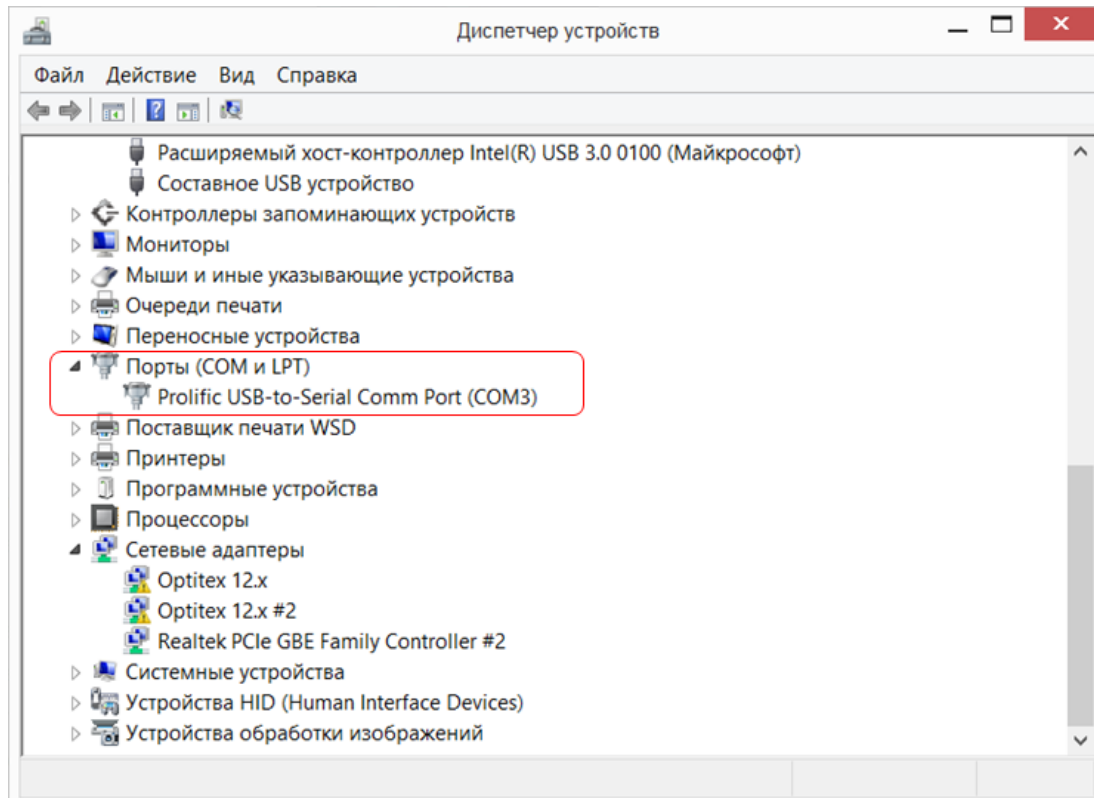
Диспетчер устройств

Файл Действие Вид Справка

Расширяемый хост-контроллер Intel(R) USB 3.0 0100 (Майкрософт)
Составное USB устройство
Контроллеры запоминающих устройств
Мониторы
Мыши и иные указывающие устройства
Очереди печати
Переносные устройства
Порты (COM и LPT)
Prolific USB-to-Serial Comm Port (COM3)
Поставщик печати WSD
Принтеры
Программные устройства
Процессоры
Сетевые адаптеры
Optitex 12.x
Optitex 12.x #2
Realtek PCIe GBE Family Controller #2
Системные устройства
Устройства HID (Human Interface Devices)
Устройства обработки изображений